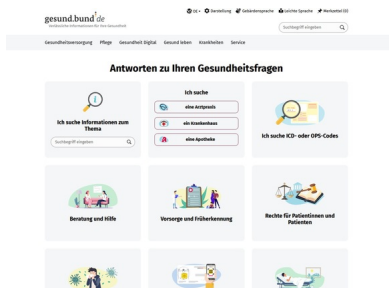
gesund.bund.de
Verlässliche Informationen für Ihre Gesundheit

DE · Darstellung Gebärdensprache Leichte Sprache Merkzettel (0)

Suchbegriff eingeben

Gesundheitsversorgung Pflege Gesundheit Digital Gesund leben Krankheiten Service

Antworten zu Ihren Gesundheitsfragen

Ich suche Informationen zum Thema

Suchbegriff eingeben

Ich suche

eine Arztpraxis

ein Krankenhaus

eine Apotheke

Ich suche ICD- oder OPS-Codes

Beratung und Hilfe

Vorsorge und Früherkennung

Rechte für Patientinnen und Patienten